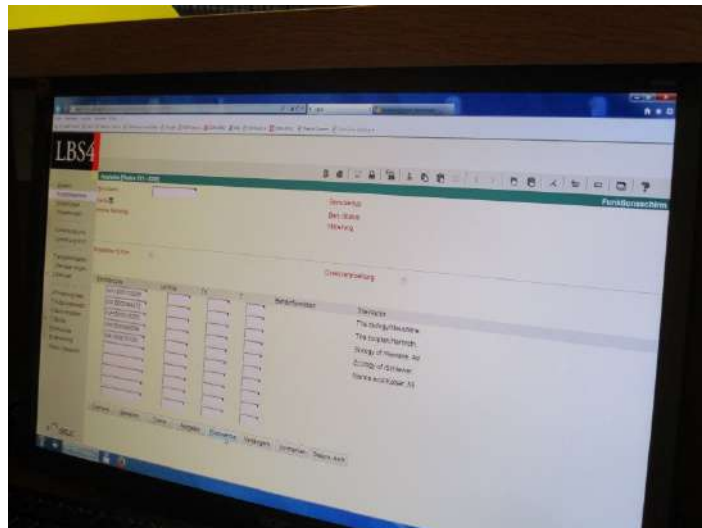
LBS4

Funktionsschema

Serienwerk

Titelfeld

Ebene/Stücke

Bibliotheks-Nr.

Gesamterwerbung

Titelfunktion

The ecology of freshwater

The complete Herrmann

Ecology of Hawaiian Pol

Ecology of Gizzard

Ecology and Kaiser Fil

Einheit

Speichern

Zurück

Ausgabe

Einarbeitung

Verlängern

Kontrollieren

Weitere Aktionen